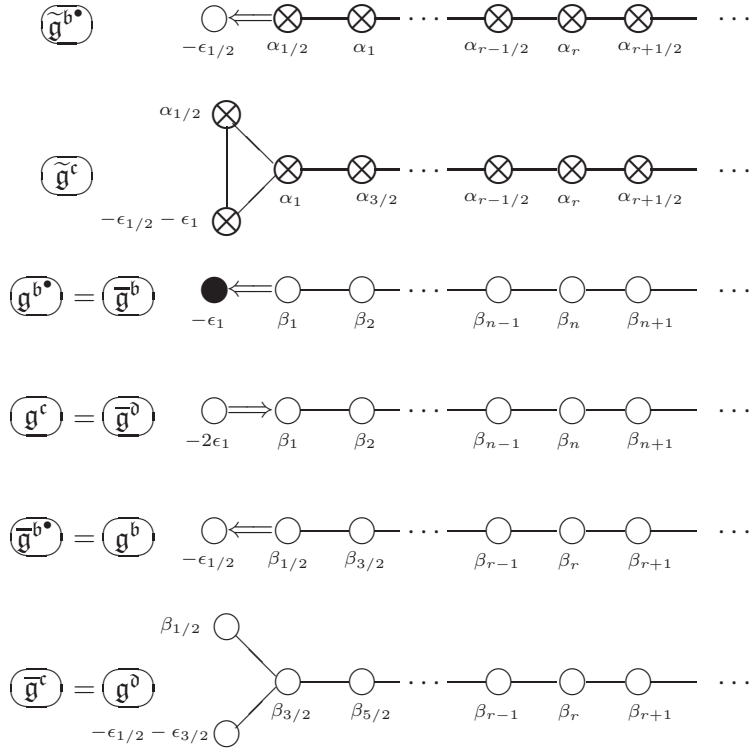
$\widetilde{\mathfrak{g}^{\mathfrak{b}^\bullet}}$

$-\epsilon_{1/2}$ $\alpha_{1/2}$ $\alpha_1$ $\cdots$ $\alpha_{r-1/2}$ $\alpha_r$ $\alpha_{r+1/2}$ $\cdots$

$\widetilde{\mathfrak{g}^{\mathfrak{c}}}$

$\alpha_{1/2}$ $-\epsilon_{1/2}-\epsilon_1$ $\alpha_1$ $\alpha_{3/2}$ $\cdots$ $\alpha_{r-1/2}$ $\alpha_r$ $\alpha_{r+1/2}$ $\cdots$

$\mathfrak{g}^{\mathfrak{b}^\bullet} = \overline{\mathfrak{g}^{\mathfrak{b}}}$

$-\epsilon_1$ $\beta_1$ $\beta_2$ $\cdots$ $\beta_{n-1}$ $\beta_n$ $\beta_{n+1}$ $\cdots$

$\mathfrak{g}^{\mathfrak{c}} = \overline{\mathfrak{g}^{\mathfrak{d}}}$

$-2\epsilon_1$ $\beta_1$ $\beta_2$ $\cdots$ $\beta_{n-1}$ $\beta_n$ $\beta_{n+1}$ $\cdots$

$\overline{\mathfrak{g}^{\mathfrak{b}^\bullet}} = \mathfrak{g}^{\mathfrak{b}}$

$-\epsilon_{1/2}$ $\beta_{1/2}$ $\beta_{3/2}$ $\cdots$ $\beta_{r-1}$ $\beta_r$ $\beta_{r+1}$ $\cdots$

$\overline{\mathfrak{g}^{\mathfrak{c}}} = \mathfrak{g}^{\mathfrak{d}}$

$\beta_{1/2}$ $-\epsilon_{1/2}-\epsilon_{3/2}$ $\beta_{3/2}$ $\beta_{5/2}$ $\cdots$ $\beta_{r-1}$ $\beta_r$ $\beta_{r+1}$ $\cdots$